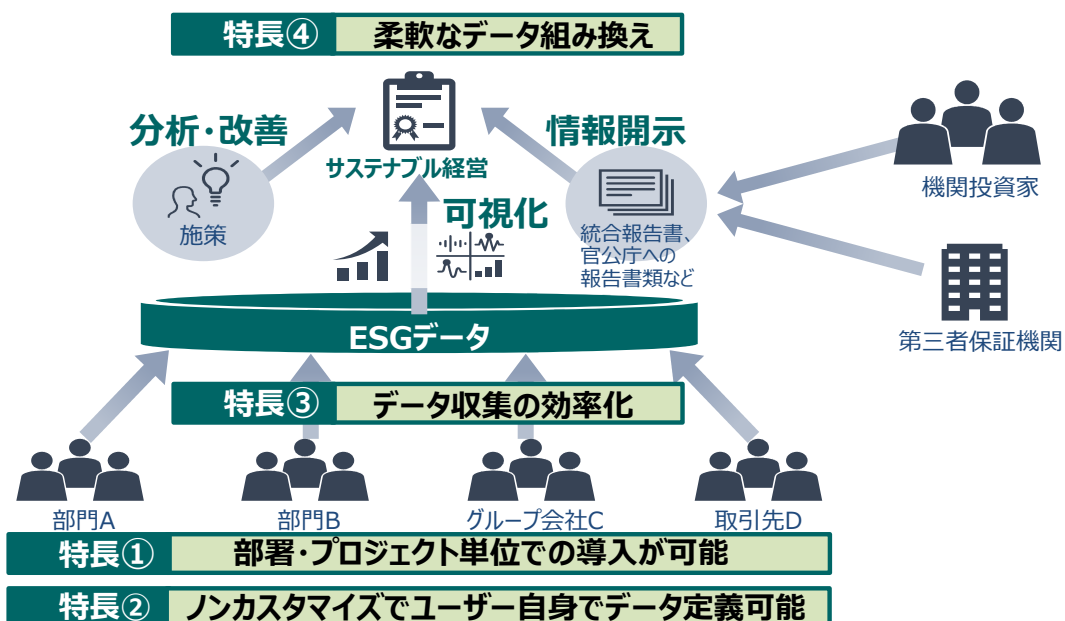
特長④ 柔軟なデータ組み換え

分析・改善

サステナブル経営

情報開示

施策

可視化

統合報告書、官公庁への報告書類など

機関投資家

ESGデータ

第三者保証機関

特長③ データ収集の効率化

部門A

部門B

グループ会社C

取引先D

特長① 部署・プロジェクト単位での導入が可能

特長② ノンカスタマイズでユーザー自身でデータ定義可能